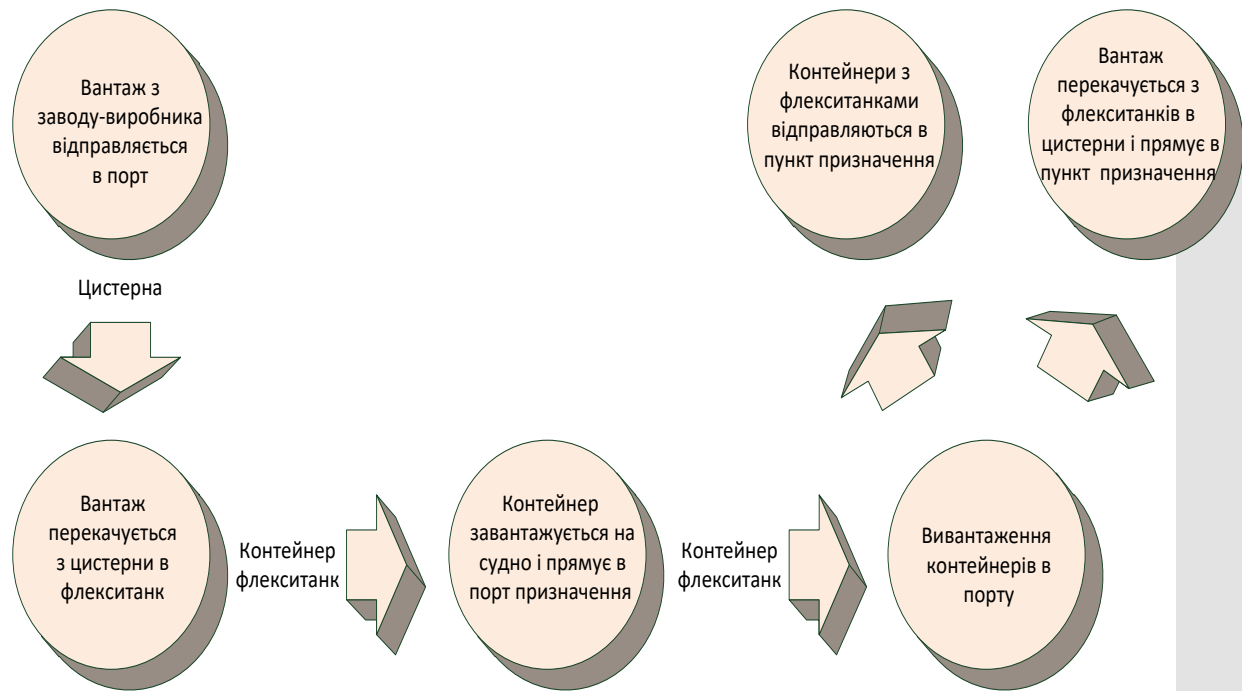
Вантаж з заводу-виробника відправляється в порт

Контейнери з флекситанками відправляються в пункт призначення

Вантаж перекачується з флекситанків в цистерни і прямує в пункт призначення

Цистерна

Вантаж перекачується з цистерни в флекситанк

Контейнер флекситанк

Контейнер завантажується на судно і прямує в порт призначення

Контейнер флекситанк

Вивантаження контейнерів в порту